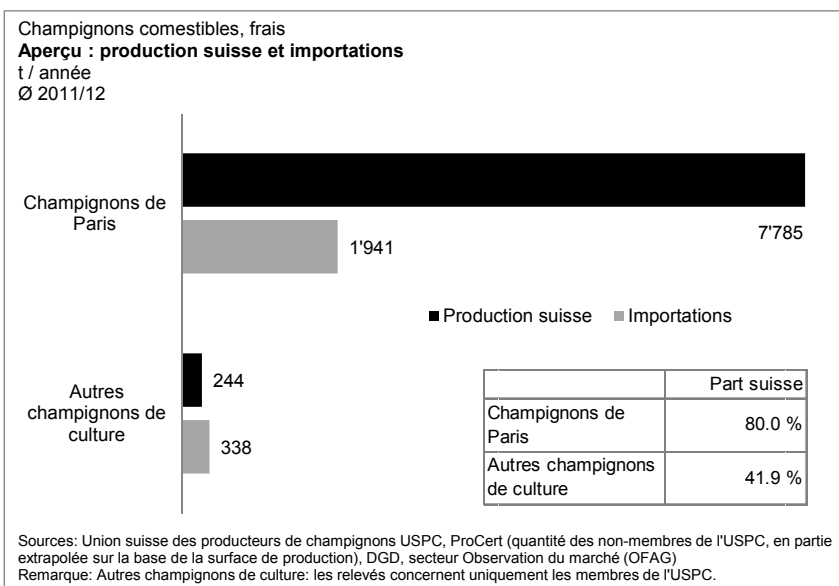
Champignons comestibles, frais
**Aperçu : production suisse et importations**
t / année
Ø 2011/12

Champignons de Paris

7'785

1'941

■ Production suisse ■ Importations

Autres champignons de culture

244

338

| | Part suisse |
|---|---|
| Champignons de Paris | 80.0 % |
| Autres champignons de culture | 41.9 % |

Sources: Union suisse des producteurs de champignons USPC, ProCert (quantité des non-membres de l'USPC, en partie extrapolée sur la base de la surface de production), DGD, secteur Observation du marché (OFAG)
Remarque: Autres champignons de culture: les relevés concernent uniquement les membres de l'USPC.